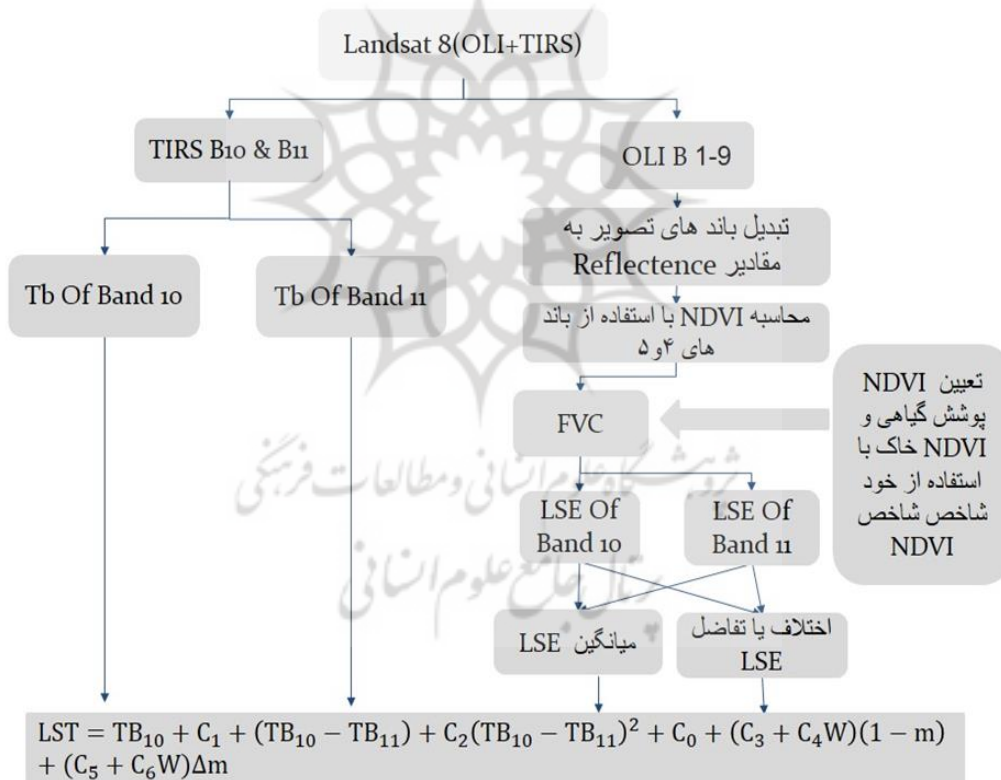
Landsat 8(OLI+TIRS)

TIRS B10 & B11

OLI B 1-9

تبدیل باند های تصویر به مقادیر Reflectence

Tb Of Band 10

Tb Of Band 11

محاسبه NDVI با استفاده از باند های ۴و ۵

تعیین NDVI پوشش گیاهی و NDVI خاک با استفاده از خود شاخص شاخص NDVI

FVC

پژوهشگاه علوم انسانی و مطالعات فرهنگی

پرتال جامع علوم انسانی

LSE Of Band 10

LSE Of Band 11

میانگین LSE

اختلاف یا تفاضل LSE

$LST = TB_{10} + C_1 + (TB_{10} - TB_{11}) + C_2(TB_{10} - TB_{11})^2 + C_0 + (C_3 + C_4W)(1 - m) + (C_5 + C_6W)\Delta m$